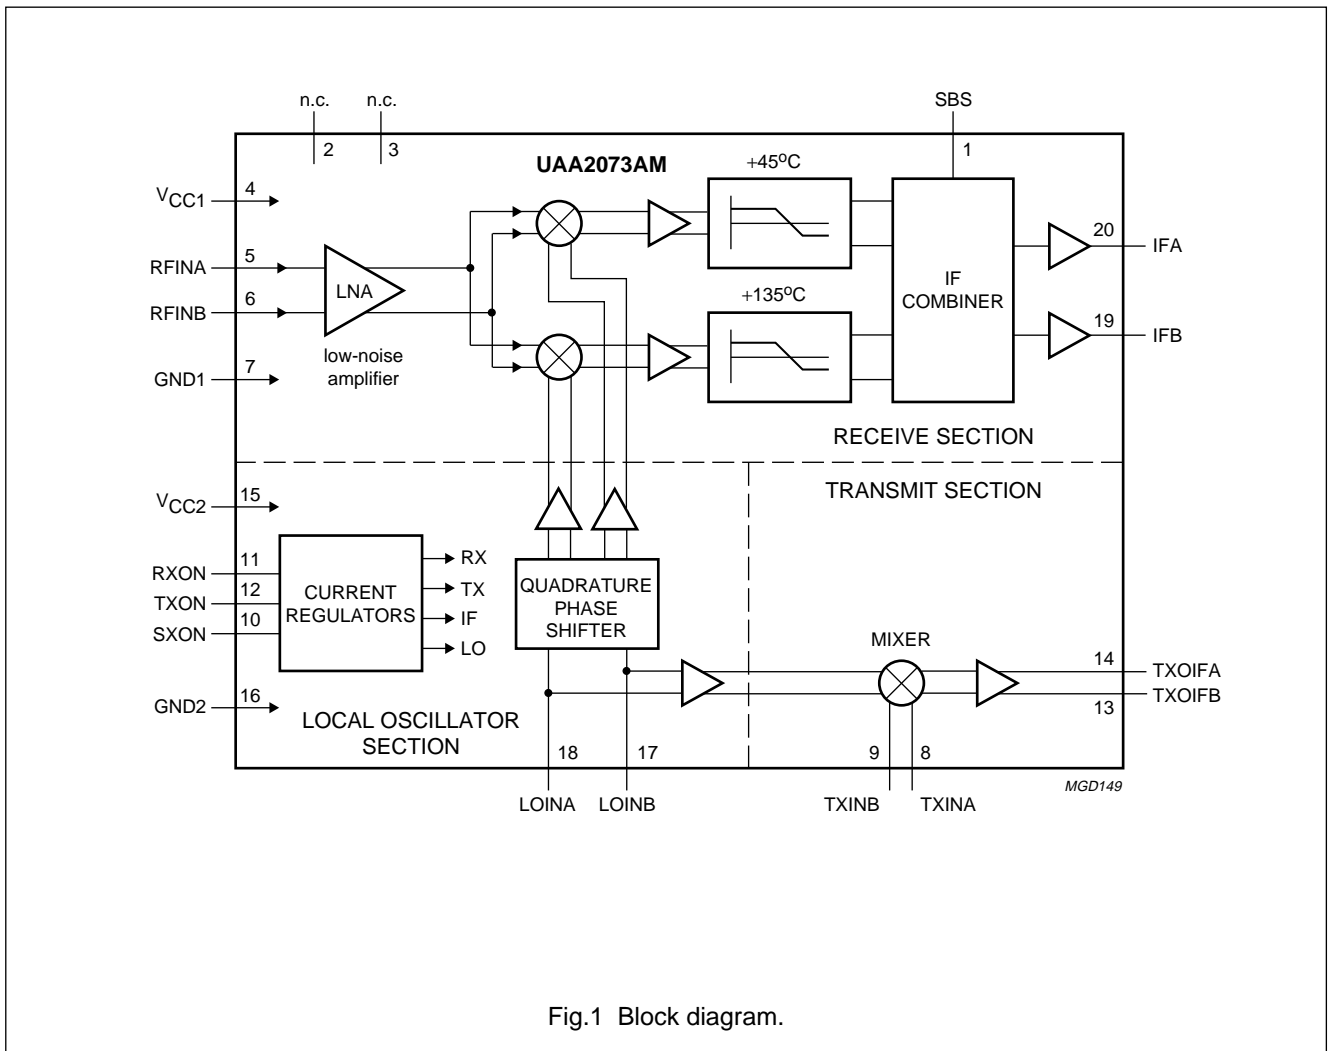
n.c.
n.c.
2
3
SBS
1
UAA2073AM
+45$^o$C
$V_{CC1}$
4
RFINA
5
RFINB
6
LNA
GND1
7
low-noise amplifier
+135$^o$C
IF COMBINER
20
IFA
19
IFB
RECEIVE SECTION
TRANSMIT SECTION
$V_{CC2}$
15
RXON
11
TXON
12
SXON
10
CURRENT REGULATORS
RX
TX
IF
LO
QUADRATURE PHASE SHIFTER
MIXER
14
TXOIFA
TXOIFB
13
GND2
16
LOCAL OSCILLATOR SECTION
18
17
9
8
LOINA
LOINB
TXINB
TXINA
MGD149

Fig.1 Block diagram.